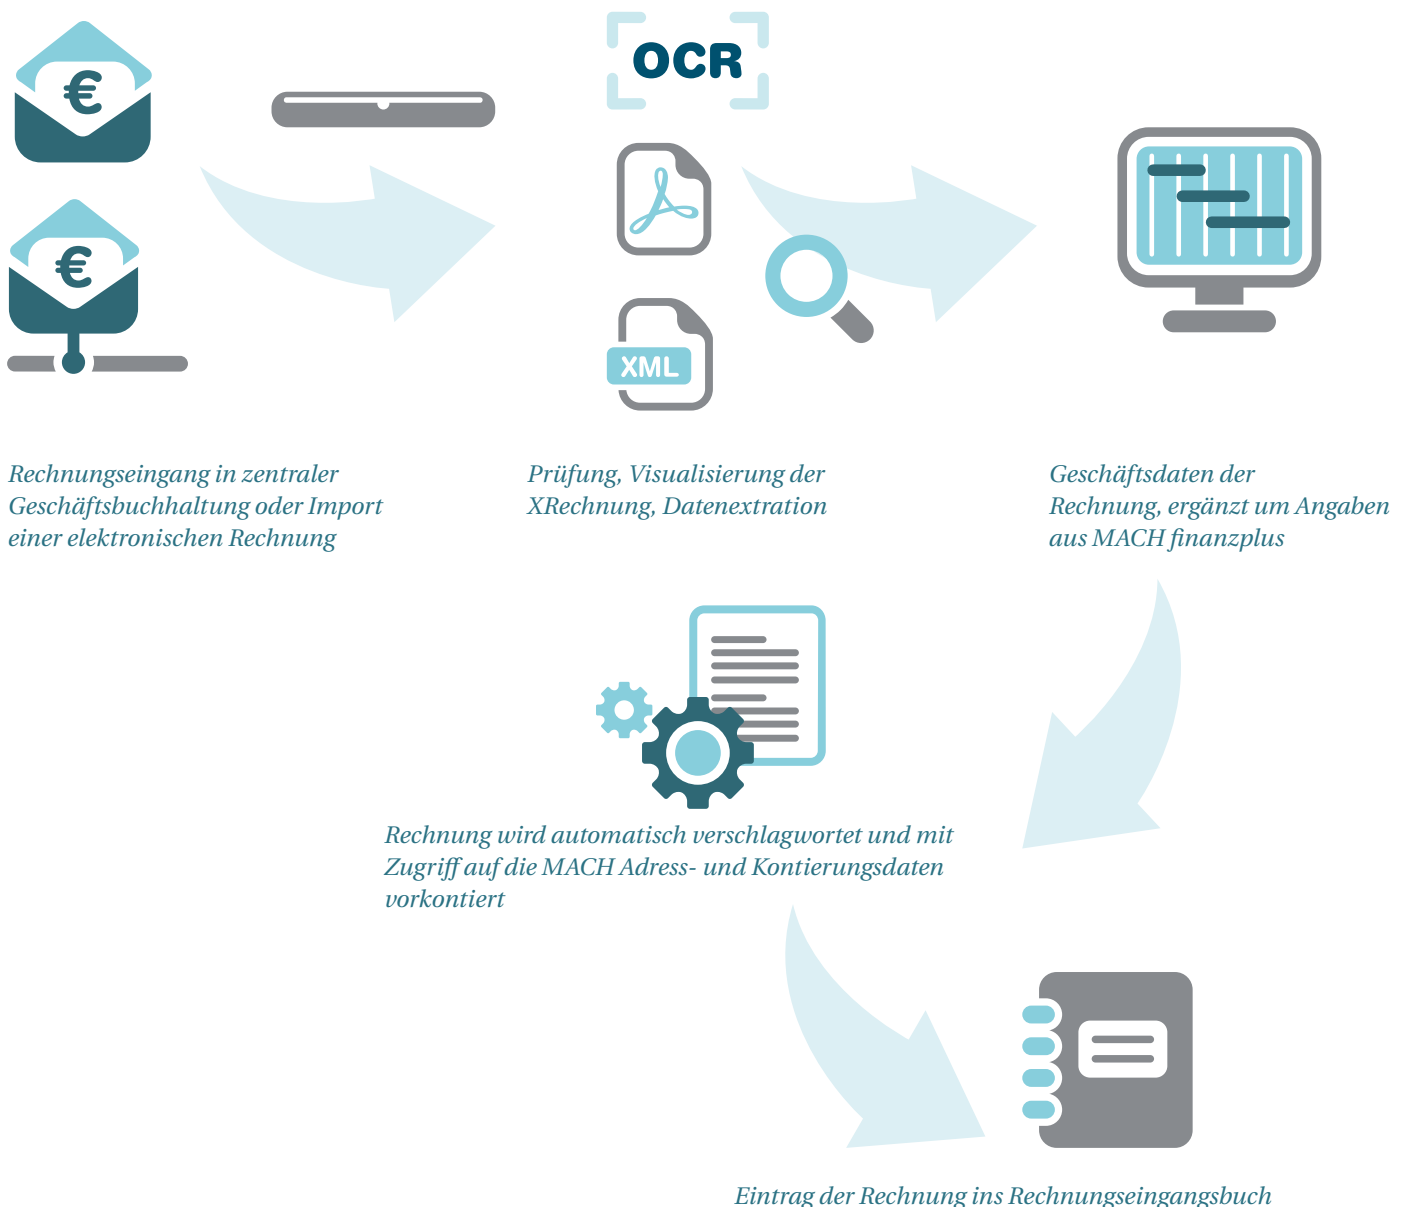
€

€

OCR

XML

Rechnungseingang in zentraler Geschäftsbuchhaltung oder Import einer elektronischen Rechnung

Prüfung, Visualisierung der XRechnung, Datenextraktion

Geschäftsdaten der Rechnung, ergänzt um Angaben aus MACH finanzplus

Rechnung wird automatisch verschlagwortet und mit Zugriff auf die MACH Adress- und Kontierungsdaten vorkontiert

Eintrag der Rechnung ins Rechnungseingangsbuch